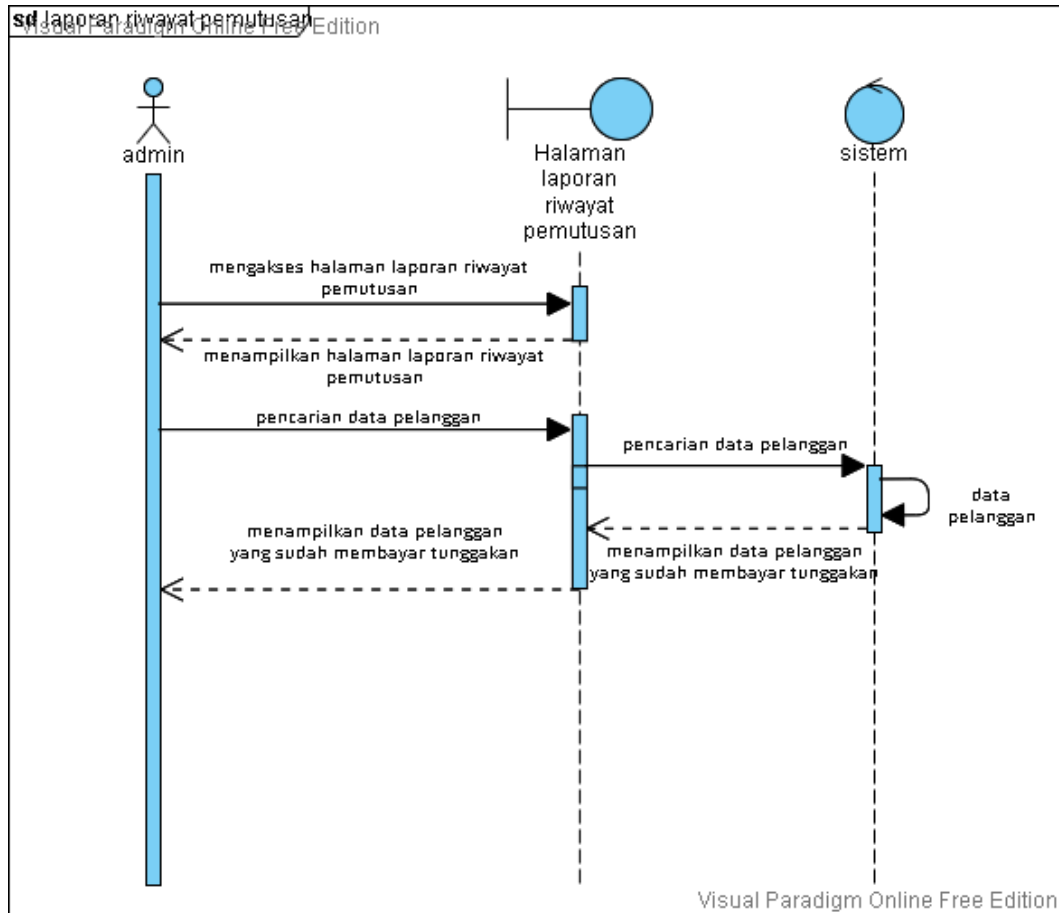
sd laporan riwayat pemutusan
Visual Paradigm Online Free Edition

admin

Halaman laporan riwayat pemutusan

sistem

mengakses halaman laporan riwayat pemutusan

menampilkan halaman laporan riwayat pemutusan

pencarian data pelanggan

pencarian data pelanggan

data pelanggan

menampilkan data pelanggan yang sudah membayar tunggakan

menampilkan data pelanggan yang sudah membayar tunggakan

Visual Paradigm Online Free Edition